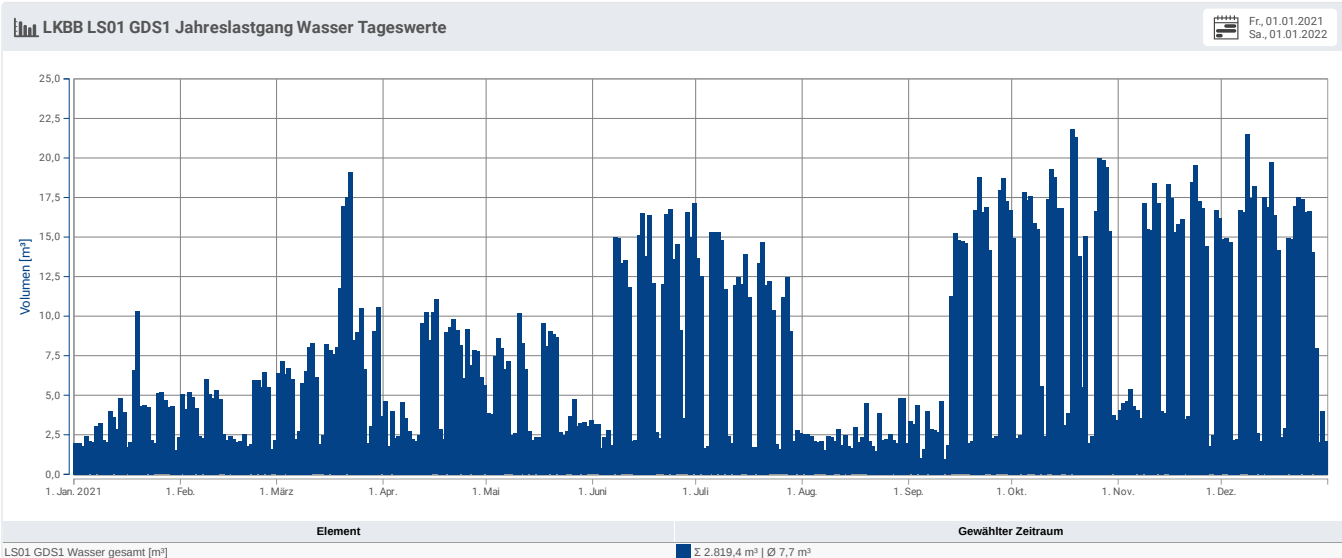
LKBB LS01 GDS1 Jahreslastgang Wasser Tageswerte

Fr., 01.01.2021
Sa., 01.01.2022

Volumen [m³]

25,0
22,5
20,0
17,5
15,0
12,5
10,0
7,5
5,0
2,5
0,0

1. Jan. 2021
1. Feb.
1. März
1. Apr.
1. Mai
1. Juni
1. Juli
1. Aug.
1. Sep.
1. Okt.
1. Nov.
1. Dez.

| Element | Gewählter Zeitraum |
|---|---|
| LS01 GDS1 Wasser gesamt [m³] | Σ 2.819,4 m³ \| Ø 7,7 m³ |